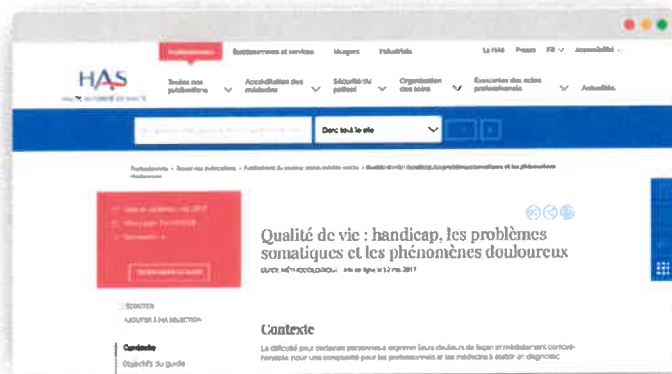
Professionnels Établissements et services Usagers Industriels La HAS Presse FR Accessibilité

HAS

Toutes nos publications Accréditation des médecins Sécurité du patient Organisation des soins Évaluation des actes professionnels Actualités

Dans tout le site

Professionnels › Toutes nos publications › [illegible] › Qualité de vie : handicap, les problèmes somatiques et les phénomènes douloureux

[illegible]

Qualité de vie : handicap, les problèmes somatiques et les phénomènes douloureux

GUIDE MÉTHODOLOGIQUE - Mis en ligne le 12 mai 2017

ÉCOUTER

AJOUTER À MA SÉLECTION

Contexte

Objectifs du guide

Contexte

La difficulté pour certaines personnes à exprimer leurs douleurs de façon et médicalement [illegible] pour les professionnels et les médecins à établir un diagnostic